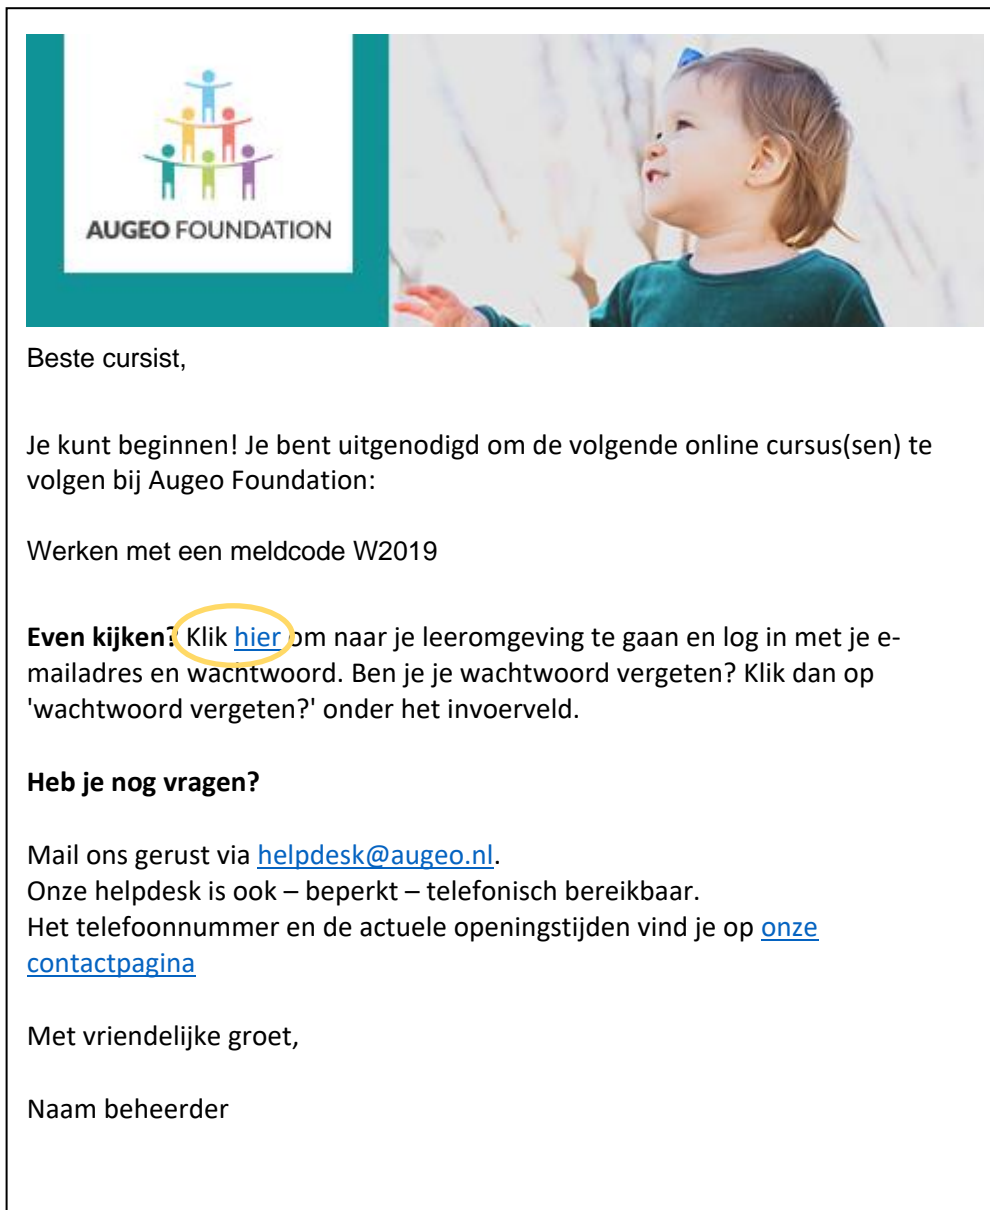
AUGEO FOUNDATION

Beste cursist,

Je kunt beginnen! Je bent uitgenodigd om de volgende online cursus(sen) te volgen bij Augeo Foundation:

Werken met een meldcode W2019

**Even kijken?** Klik hier om naar je leeromgeving te gaan en log in met je e-mailadres en wachtwoord. Ben je je wachtwoord vergeten? Klik dan op 'wachtwoord vergeten?' onder het invoerveld.

**Heb je nog vragen?**

Mail ons gerust via helpdesk@augeo.nl.
Onze helpdesk is ook – beperkt – telefonisch bereikbaar.
Het telefoonnummer en de actuele openingstijden vind je op onze contactpagina

Met vriendelijke groet,

Naam beheerder